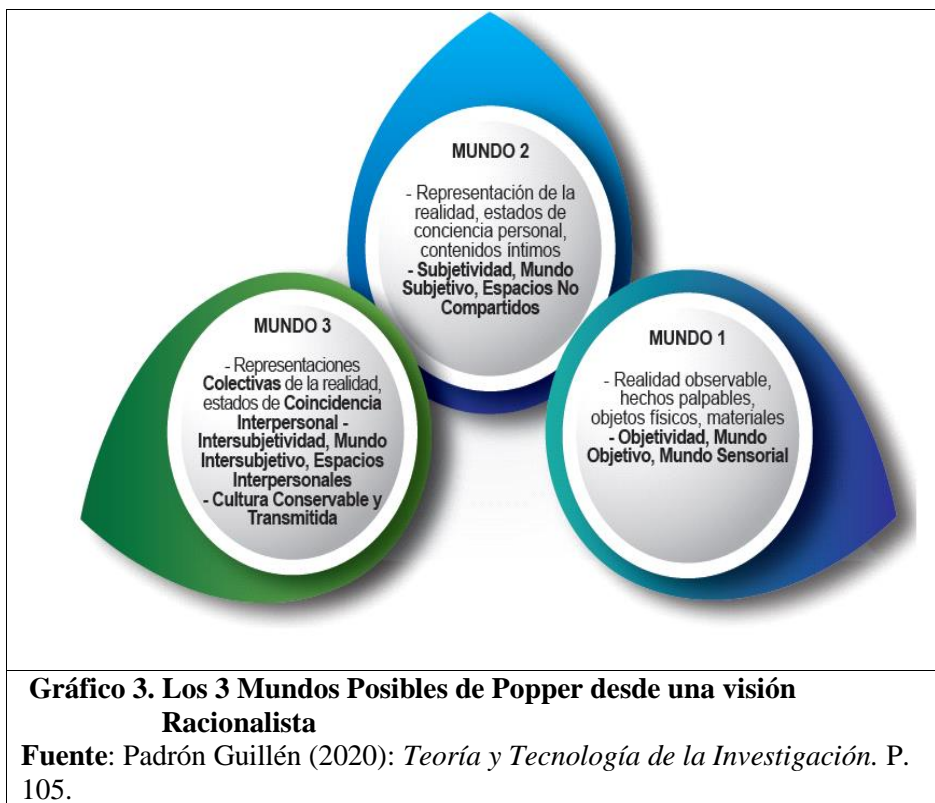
MUNDO 2

- Representación de la realidad, estados de conciencia personal, contenidos íntimos
- Subjetividad, Mundo Subjetivo, Espacios No Compartidos

MUNDO 3

- Representaciones Colectivas de la realidad, estados de Coincidencia Interpersonal - Intersubjetividad, Mundo Intersubjetivo, Espacios Interpersonales
- Cultura Conservable y Transmitida

MUNDO 1

- Realidad observable, hechos palpables, objetos físicos, materiales
- Objetividad, Mundo Objetivo, Mundo Sensorial

Gráfico 3. Los 3 Mundos Posibles de Popper desde una visión Racionalista

Fuente: Padrón Guillén (2020): *Teoría y Tecnología de la Investigación.* P. 105.